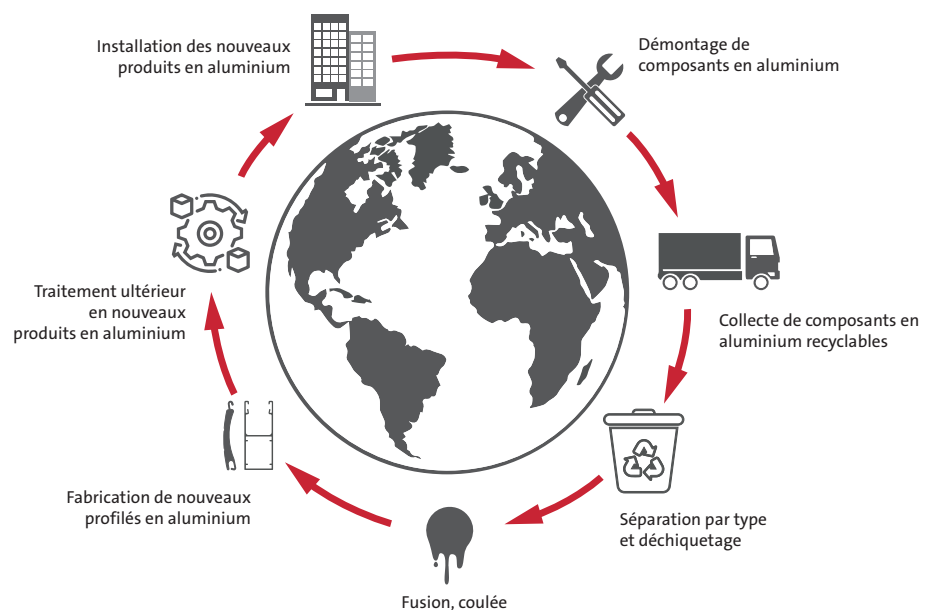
Installation des nouveaux produits en aluminium

Démontage de composants en aluminium

Collecte de composants en aluminium recyclables

Séparation par type et déchiquetage

Fusion, coulée

Fabrication de nouveaux profilés en aluminium

Traitement ultérieur en nouveaux produits en aluminium